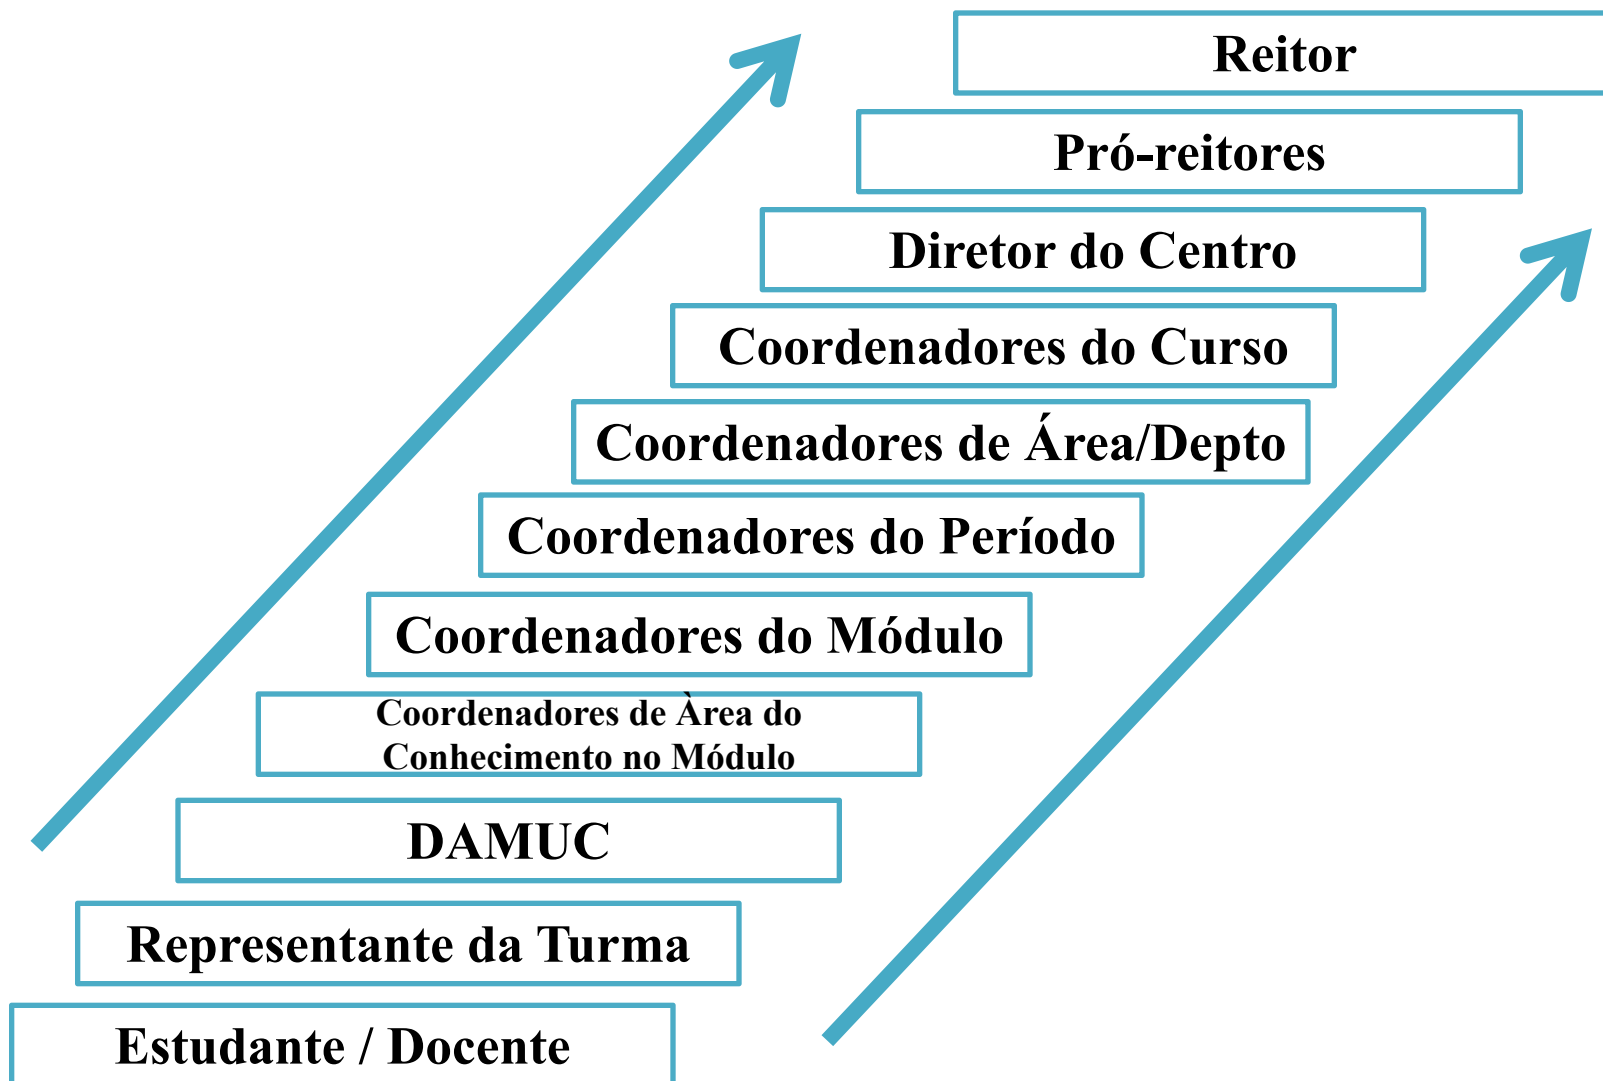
Reitor

Pró-reitores

Diretor do Centro

Coordenadores do Curso

Coordenadores de Área/Depto

Coordenadores do Período

Coordenadores do Módulo

Coordenadores de Àrea do Conhecimento no Módulo

DAMUC

Representante da Turma

Estudante / Docente